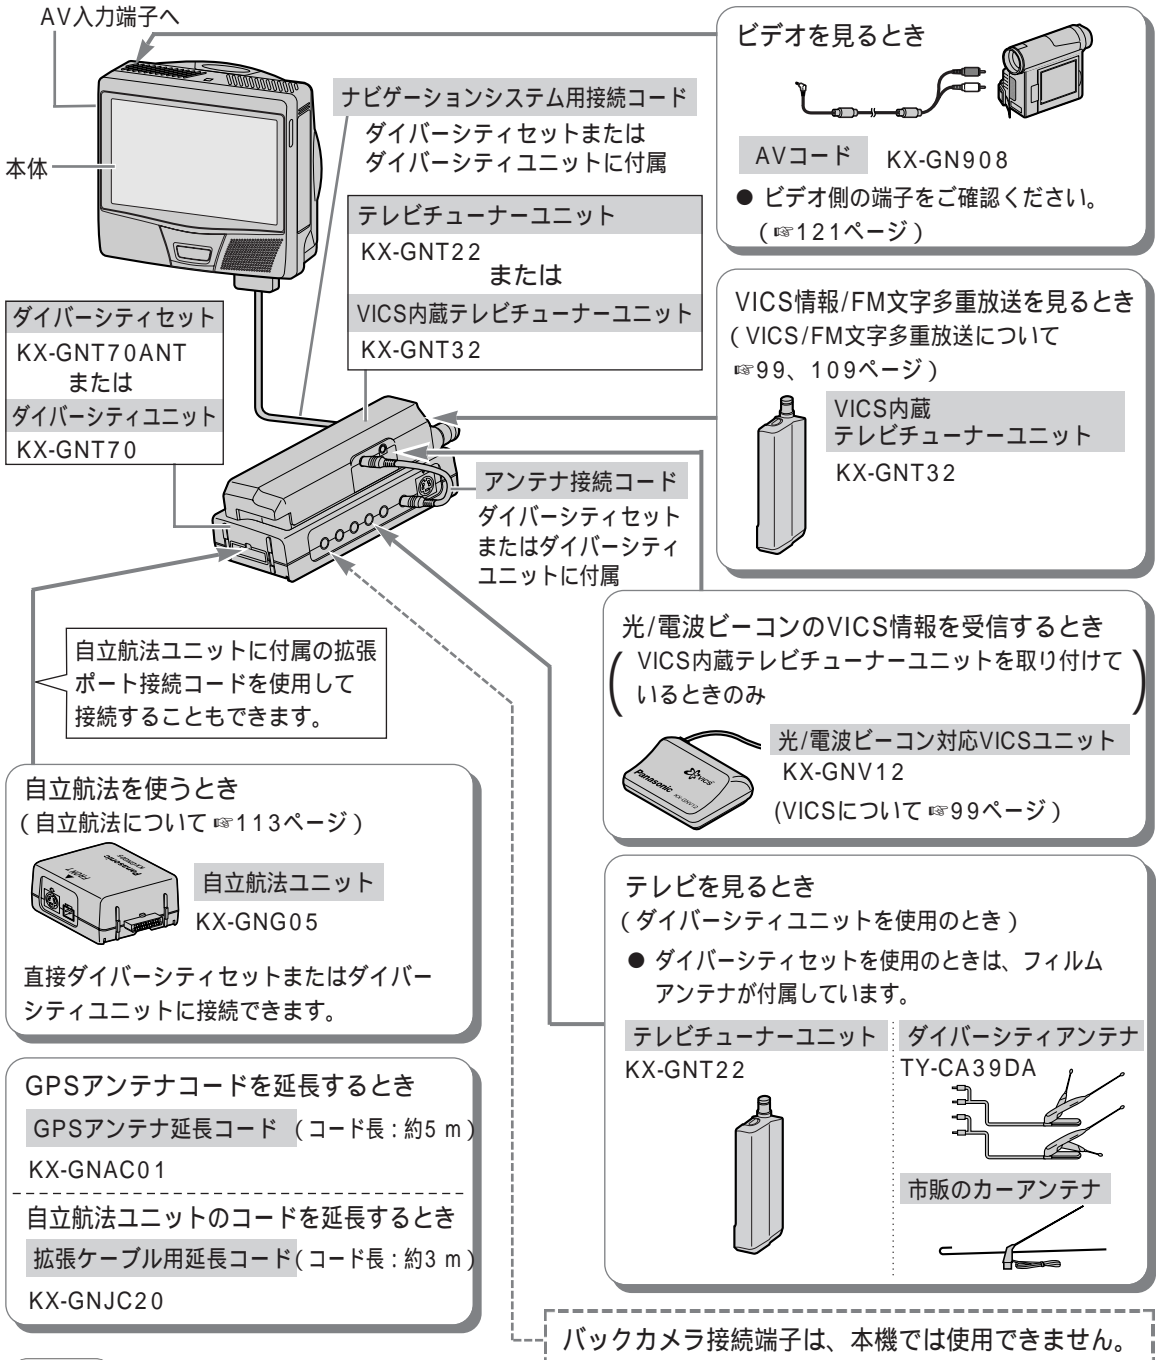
AV入力端子へ

本体

ナビゲーションシステム用接続コード
ダイバーシティセットまたはダイバーシティユニットに付属

テレビチューナーユニット
KX-GNT22
または
VICS内蔵テレビチューナーユニット
KX-GNT32

ダイバーシティセット
KX-GNT70ANT
または
ダイバーシティユニット
KX-GNT70

アンテナ接続コード
ダイバーシティセットまたはダイバーシティユニットに付属

ビデオを見るとき
AVコード KX-GN908
● ビデオ側の端子をご確認ください。（☞121ページ）

VICS情報/FM文字多重放送を見るとき
（VICS/FM文字多重放送について☞99、109ページ）
VICS内蔵テレビチューナーユニット
KX-GNT32

光/電波ビーコンのVICS情報を受信するとき
（VICS内蔵テレビチューナーユニットを取り付けているときのみ）
光/電波ビーコン対応VICSユニット
KX-GNV12
(VICSについて☞99ページ)

自立航法ユニットに付属の拡張ポート接続コードを使用して接続することもできます。

自立航法を使うとき
（自立航法について☞113ページ）
自立航法ユニット
KX-GNG05
直接ダイバーシティセットまたはダイバーシティユニットに接続できます。

テレビを見るとき
（ダイバーシティユニットを使用のとき）
● ダイバーシティセットを使用のときは、フィルムアンテナが付属しています。

テレビチューナーユニット
KX-GNT22

ダイバーシティアンテナ
TY-CA39DA

市販のカーアンテナ

GPSアンテナコードを延長するとき
GPSアンテナ延長コード（コード長：約5 m）
KX-GNAC01

自立航法ユニットのコードを延長するとき
拡張ケーブル用延長コード（コード長：約3 m）
KX-GNJC20

バックカメラ接続端子は、本機では使用できません。